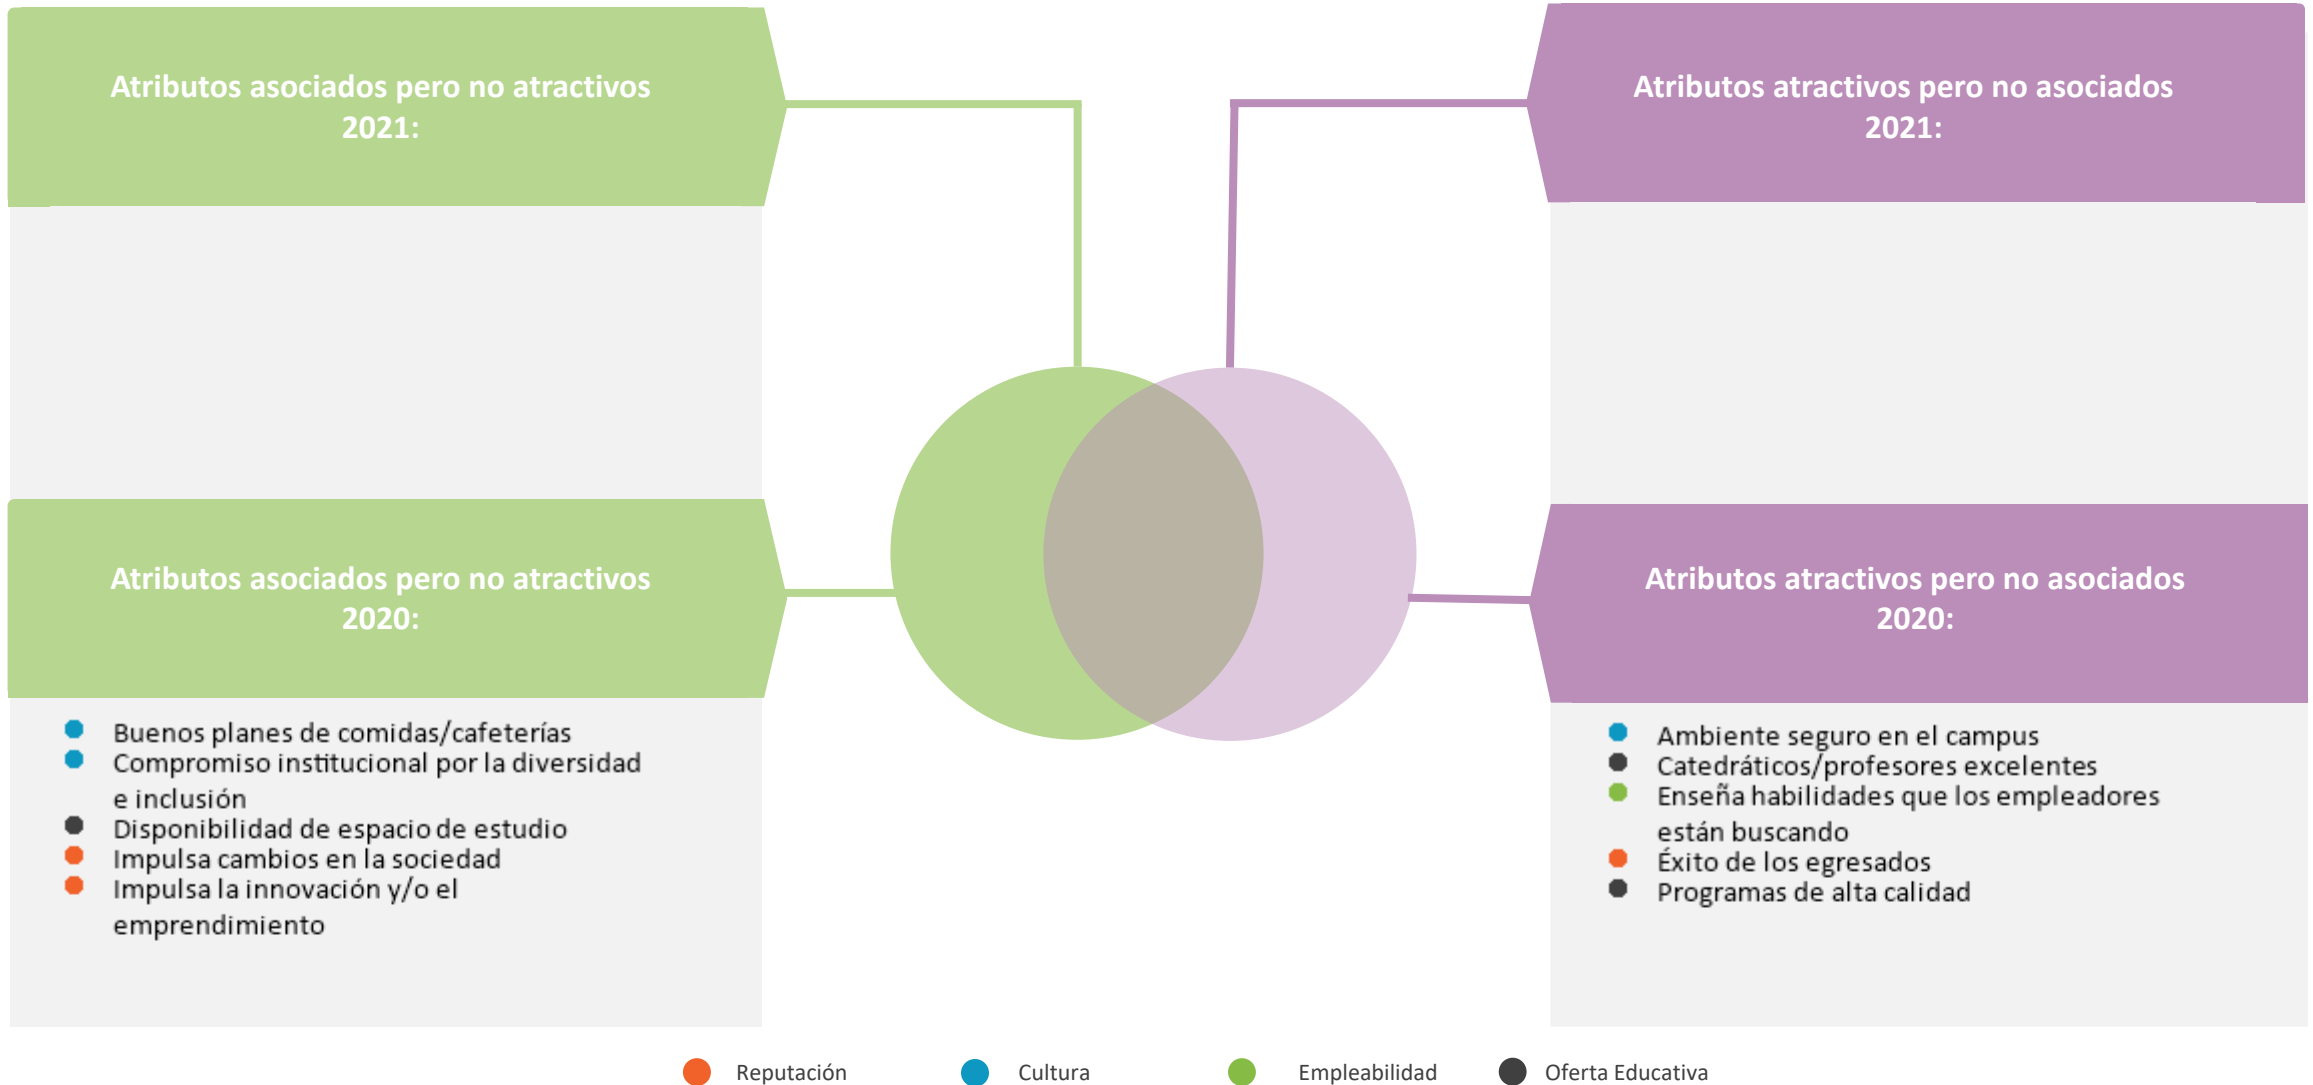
Atributos asociados pero no atractivos 2021:

Atributos atractivos pero no asociados 2021:

Atributos asociados pero no atractivos 2020:

- Buenos planes de comidas/cafeterías
- Compromiso institucional por la diversidad e inclusión
- Disponibilidad de espacio de estudio
- Impulsa cambios en la sociedad
- Impulsa la innovación y/o el emprendimiento

Atributos atractivos pero no asociados 2020:

- Ambiente seguro en el campus
- Catedráticos/profesores excelentes
- Enseña habilidades que los empleadores están buscando
- Éxito de los egresados
- Programas de alta calidad

Reputación Cultura Empleabilidad Oferta Educativa